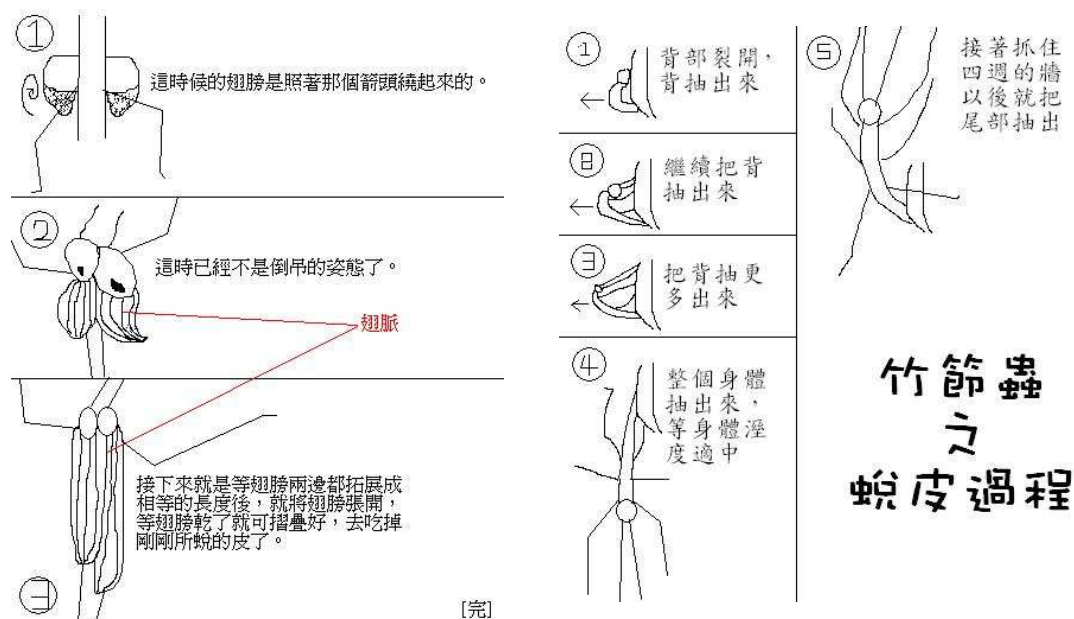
①
這時候的翅膀是照著那個箭頭繞起來的。

②
這時已經不是倒吊的姿態了。

翅脈

接下來就是等翅膀兩邊都拓展成相等的長度後，就將翅膀張開，等翅膀乾了就可摺疊好，去吃掉剛剛所蛻的皮了。

③

[完]

①
背部裂開，背抽出來

②
繼續把背抽出來

③
把背抽更多出來

④
整個身體抽出來，等身體溼度適中

⑤
接著抓住四週的牆以後就把尾部抽出

竹節蟲
之
蛻皮過程